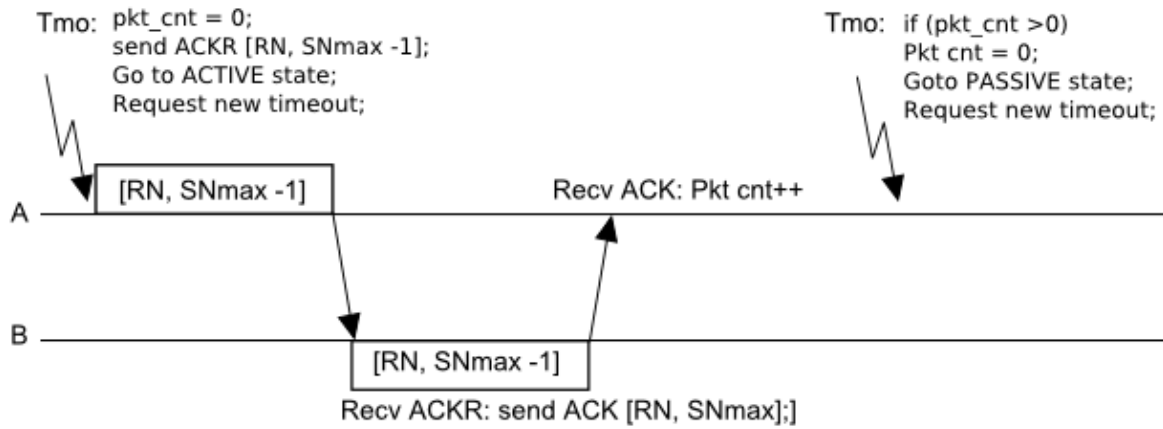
Tmo: pkt_cnt = 0;
send ACKR [RN, SNmax -1];
Go to ACTIVE state;
Request new timeout;

Tmo: if (pkt_cnt >0)
Pkt cnt = 0;
Goto PASSIVE state;
Request new timeout;

[RN, SNmax -1]

Recv ACK: Pkt cnt++

A

B

[RN, SNmax -1]

Recv ACKR: send ACK [RN, SNmax];]